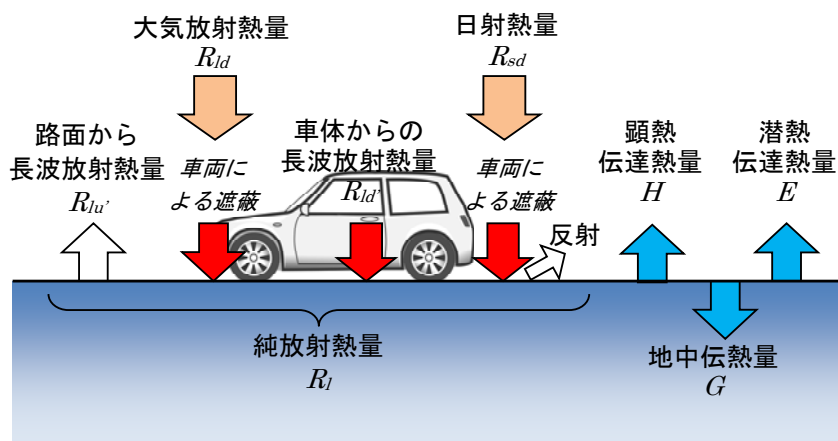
大気放射熱量
$R_{ld}$

日射熱量
$R_{sd}$

路面から
長波放射熱量
$R_{lu'}$

車両に
よる遮蔽

車体からの
長波放射熱量
$R_{ld'}$

車両に
よる遮蔽

反射

顕熱
伝達熱量
$H$

潜熱
伝達熱量
$E$

純放射熱量
$R_l$

地中伝熱量
$G$